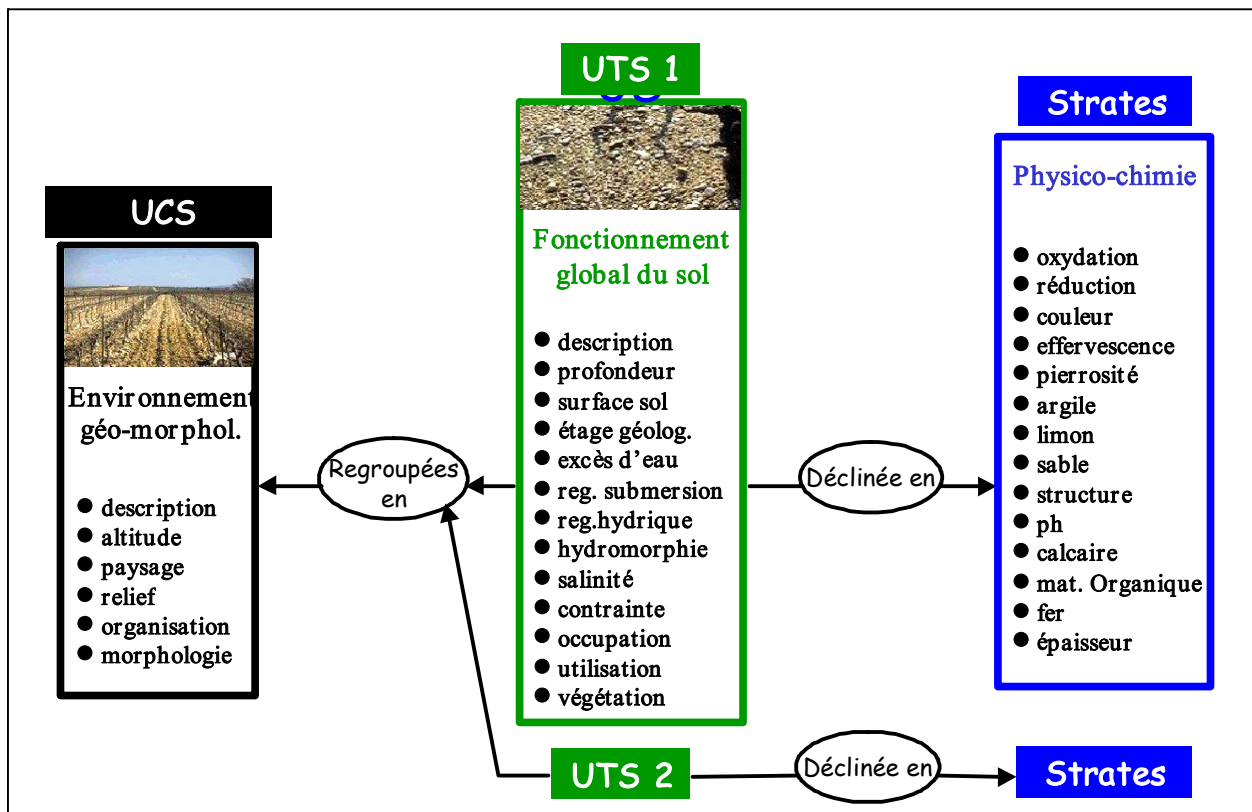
UTS 1

Strates

UCS

Environnement géo-morphol.

- description
- altitude
- paysage
- relief
- organisation
- morphologie

Regroupées en

Fonctionnement global du sol

- description
- profondeur
- surface sol
- étage géolog.
- excès d'eau
- reg. submersion
- reg.hydrique
- hydromorphie
- salinité
- contrainte
- occupation
- utilisation
- végétation

Déclinée en

Physico-chimie

- oxydation
- réduction
- couleur
- effervescence
- pierrosité
- argile
- limon
- sable
- structure
- ph
- calcaire
- mat. Organique
- fer
- épaisseur

UTS 2

Déclinée en

Strates